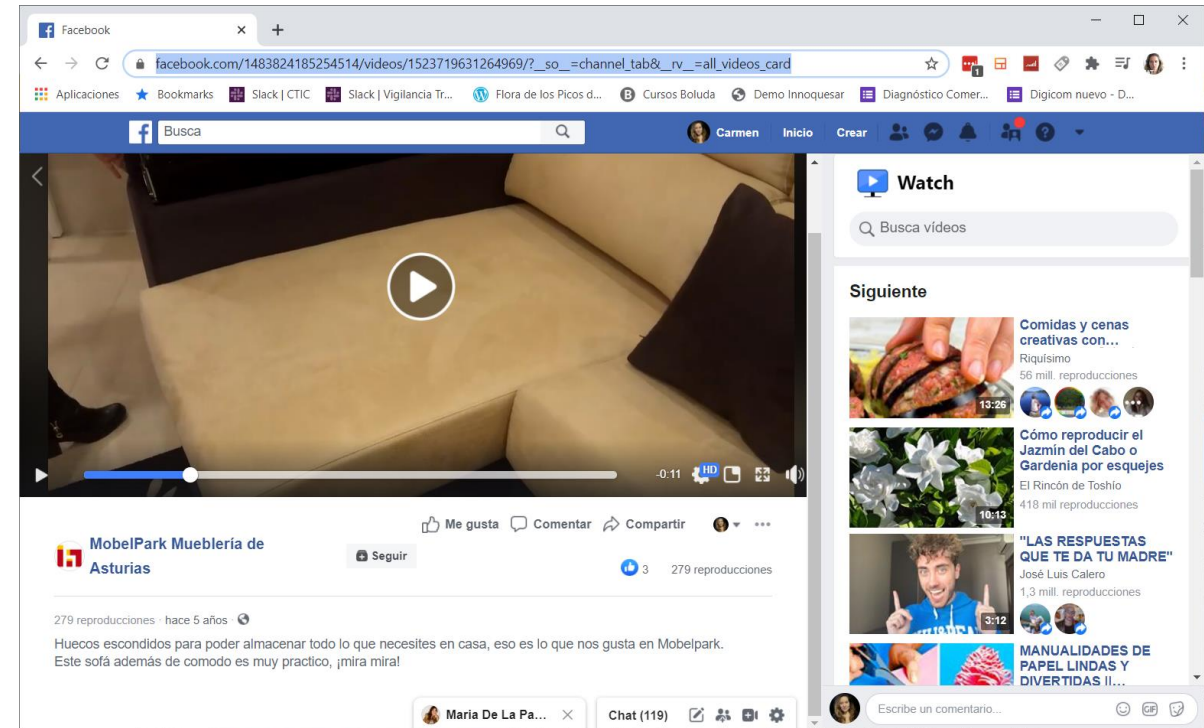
Facebook

facebook.com/1483824185254514/videos/1523719631264969/?__so__=channel_tab&__rv__=all_videos_card

Aplicaciones Bookmarks Slack | CTIC Slack | Vigilancia Tr... Flora de los Picos d... Cursos Boluda Demo Innoquesar Diagnóstico Comer... Digicom nuevo - D...

Busca

Carmen Inicio Crear

-0:11 HD

Me gusta Comentar Compartir

MobelPark Mueblería de Asturias

Seguir

3 279 reproducciones

279 reproducciones · hace 5 años ·

Huecos escondidos para poder almacenar todo lo que necesites en casa, eso es lo que nos gusta en Mobelpark.
Este sofá además de comodo es muy practico, ¡mira mira!

Maria De La Pa...

Chat (119)

Watch

Busca vídeos

Siguiente

Comidas y cenas creativas con...
Riquísimo
56 mill. reproducciones
13:26

Cómo reproducir el Jazmín del Cabo o Gardenia por esquejes
El Rincón de Toshío
418 mil reproducciones
10:13

"LAS RESPUESTAS QUE TE DA TU MADRE"
José Luis Calero
1,3 mill. reproducciones
3:12

MANUALIDADES DE PAPEL LINDAS Y DIVERTIDAS !!...

Escribe un comentario...